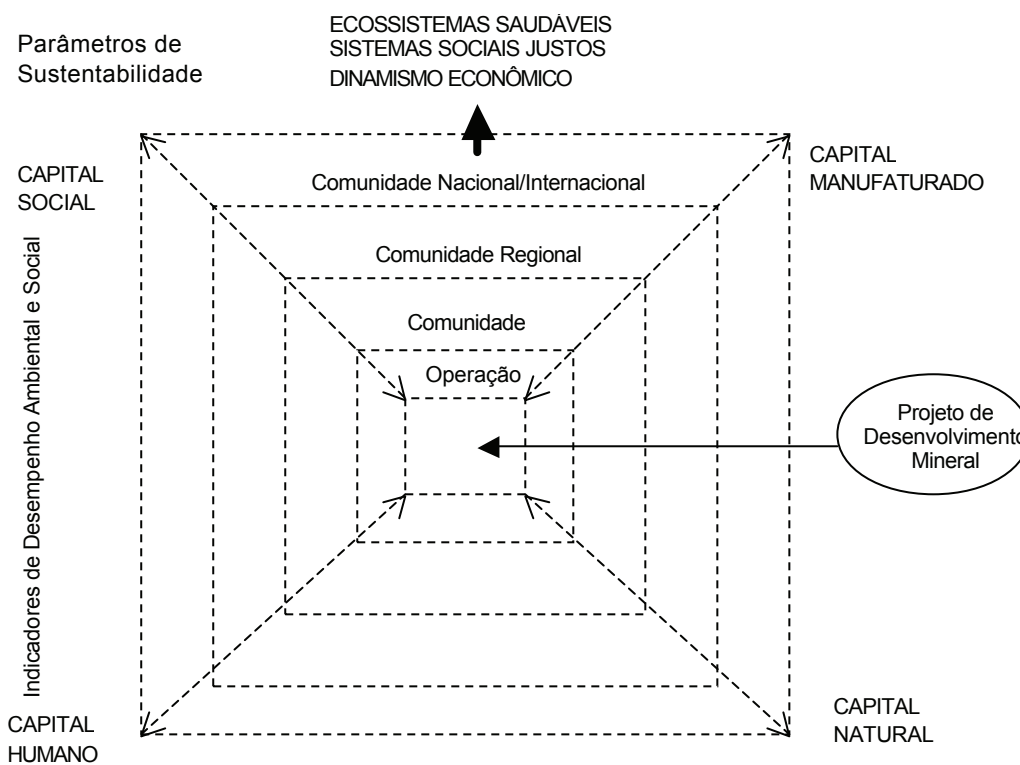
Parâmetros de Sustentabilidade

ECOSSISTEMAS SAUDÁVEIS
SISTEMAS SOCIAIS JUSTOS
DINAMISMO ECONÔMICO

CAPITAL SOCIAL

CAPITAL MANUFATURADO

Comunidade Nacional/Internacional

Comunidade Regional

Comunidade

Operação

Projeto de Desenvolvimento Mineral

Indicadores de Desempenho Ambiental e Social

CAPITAL HUMANO

CAPITAL NATURAL